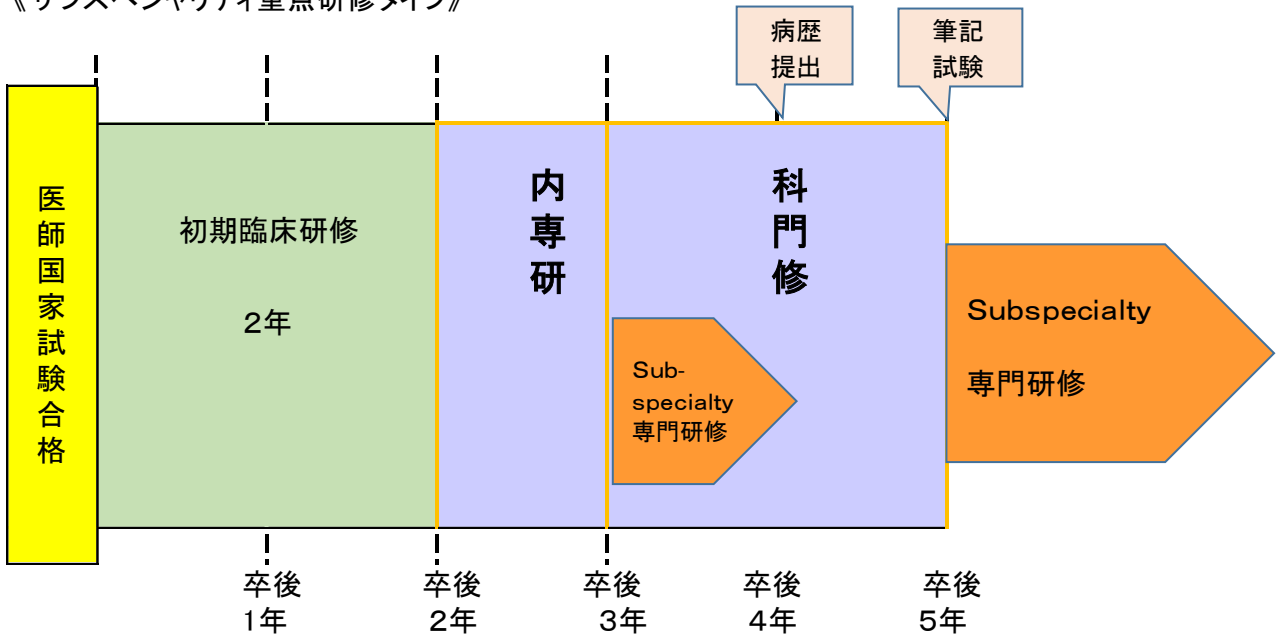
《サブスペシャリティ重点研修タイプ》

病歴提出

筆記試験

医師国家試験合格

初期臨床研修

2年

内専研

科門修

Sub-specialty 専門研修

Subspecialty

専門研修

卒後1年

卒後2年

卒後3年

卒後4年

卒後5年